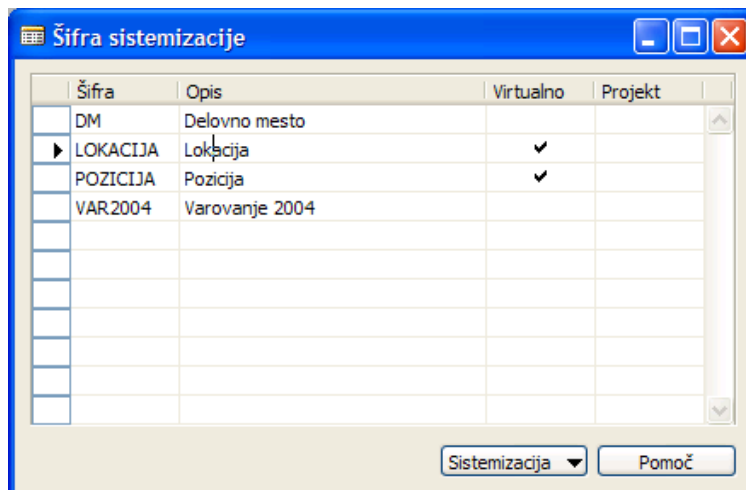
Šifra sistemizacije

| Šifra | Opis | Virtualno | Projekt |
|---|---|---|---|
| DM | Delovno mesto | | |
| LOKACIJA | Lokacija | ✔ | |
| POZICIJA | Pozicija | ✔ | |
| VAR2004 | Varovanje 2004 | | |

Sistemizacija ▼   Pomoč